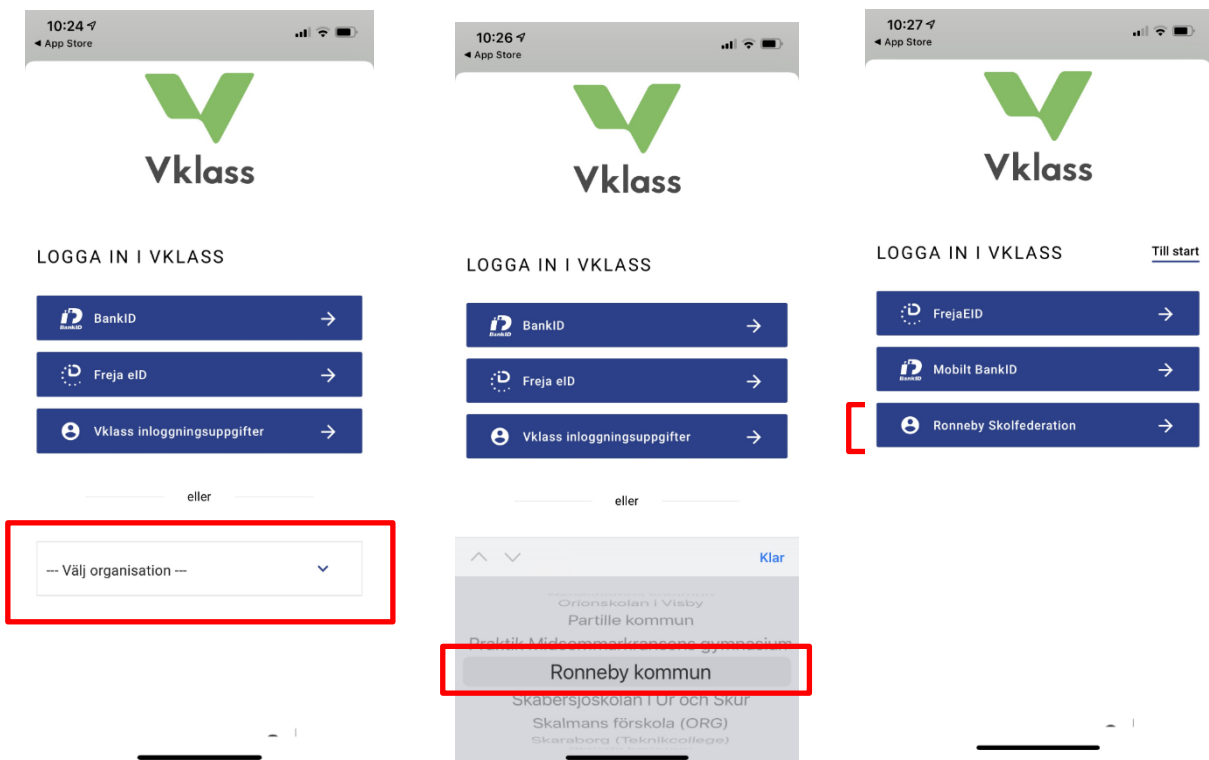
10:24
◀ App Store

Vklass

LOGGA IN I VKLASS

BankID

Freja eID

Vklass inloggningsuppgifter

eller

--- Välj organisation ---

10:26
◀ App Store

Vklass

LOGGA IN I VKLASS

BankID

Freja eID

Vklass inloggningsuppgifter

eller

Klar

Orionskolan i Visby
Partille kommun
Praktik Midsommarkransens gymnasium
Ronneby kommun
Skabersjöskolan i Ur och Skur
Skalmans förskola (ORG)
Skaraborg (Teknikcollege)

10:27
◀ App Store

Vklass

LOGGA IN I VKLASS

Till start

FrejaEID

Mobilt BankID

Ronneby Skolfederation